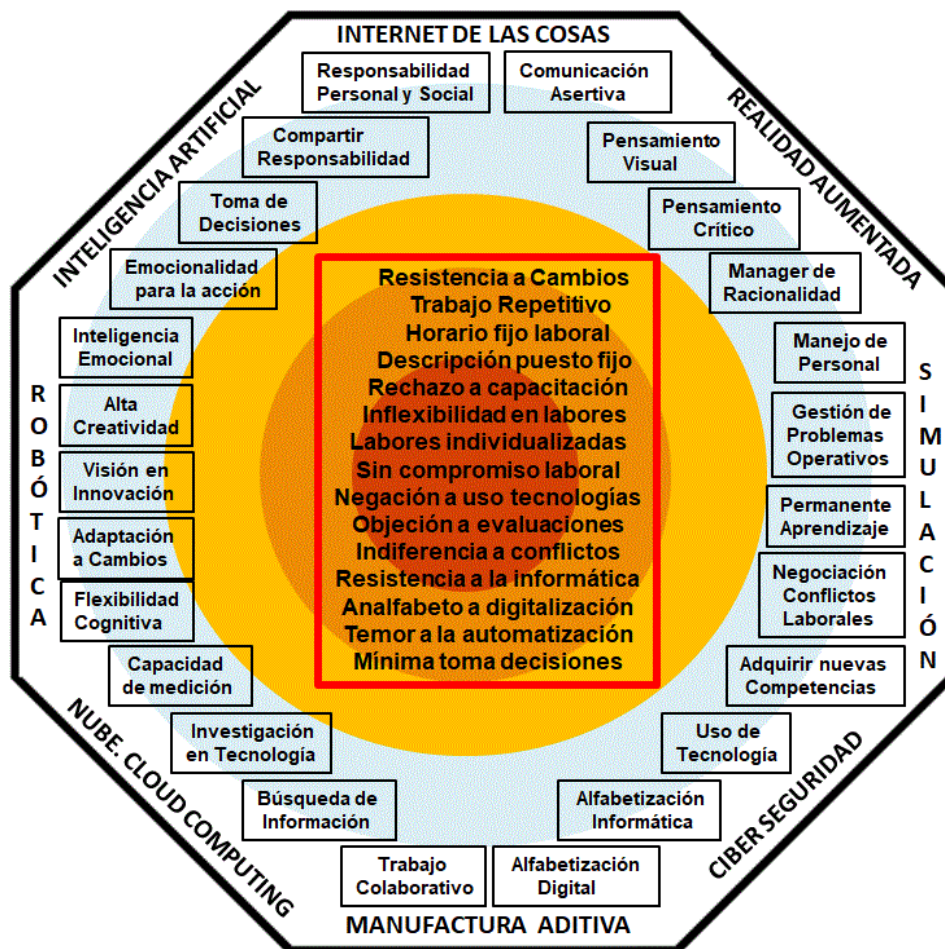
INTERNET DE LAS COSAS

Responsabilidad Personal y Social

Comunicación Asertiva

REALIDAD AUMENTADA

Pensamiento Visual

Pensamiento Crítico

Manager de Racionalidad

Manejo de Personal

SIMULACIÓN

Gestión de Problemas Operativos

Permanente Aprendizaje

Negociación Conflictos Laborales

Adquirir nuevas Competencias

Uso de Tecnología

CIBER SEGURIDAD

Alfabetización Informática

Alfabetización Digital

MANUFACTURA ADITIVA

Trabajo Colaborativo

Búsqueda de Información

NUBE. CLOUD COMPUTING

Investigación en Tecnología

Capacidad de medición

Flexibilidad Cognitiva

Adaptación a Cambios

Visión en Innovación

Alta Creatividad

Inteligencia Emocional

ROBÓTICA

Emocionalidad para la acción

Toma de Decisiones

Compartir Responsabilidad

INTELIGENCIA ARTIFICIAL

Resistencia a Cambios
Trabajo Repetitivo
Horario fijo laboral
Descripción puesto fijo
Rechazo a capacitación
Inflexibilidad en labores
Labores individualizadas
Sin compromiso laboral
Negación a uso tecnologías
Objeción a evaluaciones
Indiferencia a conflictos
Resistencia a la informática
Analfabeto a digitalización
Temor a la automatización
Mínima toma decisiones